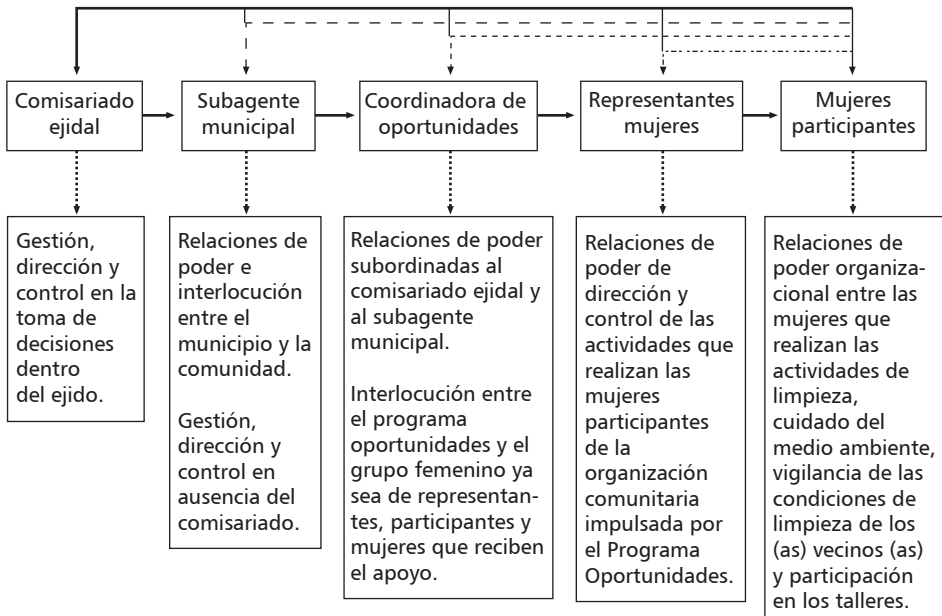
Comisariado ejidal

Subagente municipal

Coordinadora de oportunidades

Representantes mujeres

Mujeres participantes

Gestión, dirección y control en la toma de decisiones dentro del ejido.

Relaciones de poder e interlocución entre el municipio y la comunidad.

Gestión, dirección y control en ausencia del comisariado.

Relaciones de poder subordinadas al comisariado ejidal y al subagente municipal.

Interlocución entre el programa oportunidades y el grupo femenino ya sea de representantes, participantes y mujeres que reciben el apoyo.

Relaciones de poder de dirección y control de las actividades que realizan las mujeres participantes de la organización comunitaria impulsada por el Programa Oportunidades.

Relaciones de poder organizacional entre las mujeres que realizan las actividades de limpieza, cuidado del medio ambiente, vigilancia de las condiciones de limpieza de los (as) vecinos (as) y participación en los talleres.